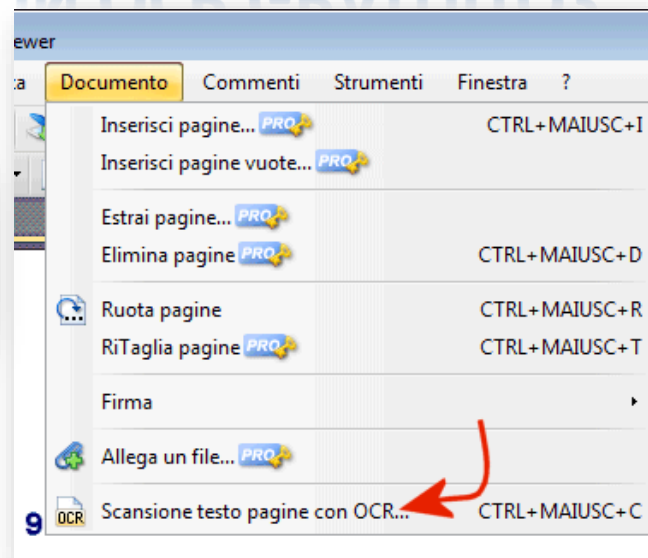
ewer

ta Documento Commenti Strumenti Finestra ?

Inserisci pagine... PRO CTRL+MAIUSC+I
Inserisci pagine vuote... PRO

Estrai pagine... PRO
Elimina pagine PRO CTRL+MAIUSC+D

Ruota pagine CTRL+MAIUSC+R
RiTaglia pagine PRO CTRL+MAIUSC+T

Firma

Allega un file... PRO

OCR Scansione testo pagine con OCR... CTRL+MAIUSC+C

9